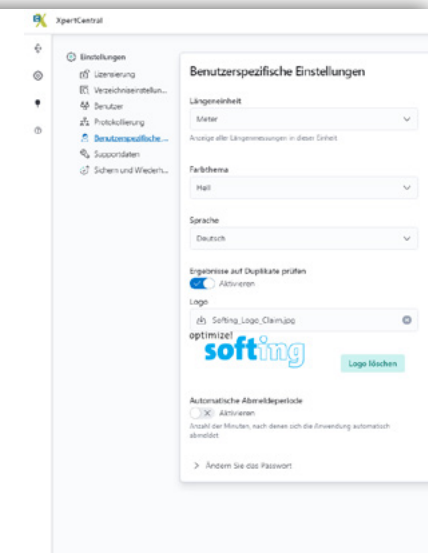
XpertCentral

Einstellungen
Lizensierung
Verzeichniseinstellun...
Benutzer
Protokollierung
Benutzerspezifische...
Supportdaten
Sichern und Wiederh...

Benutzerspezifische Einstellungen

Längeneinheit
Meter
Anzeige aller Längenmessungen in dieser Einheit

Farbthema
Hell

Sprache
Deutsch

Ergebnisse auf Duplikate prüfen
Aktivieren

Logo
Softing_Logo_Claim.jpg

optimize!
softing

Logo löschen

Automatische Abmeldeperiode
Aktivieren
Anzahl der Minuten, nach denen sich die Anwendung automatisch abmeldet

Ändern Sie das Passwort